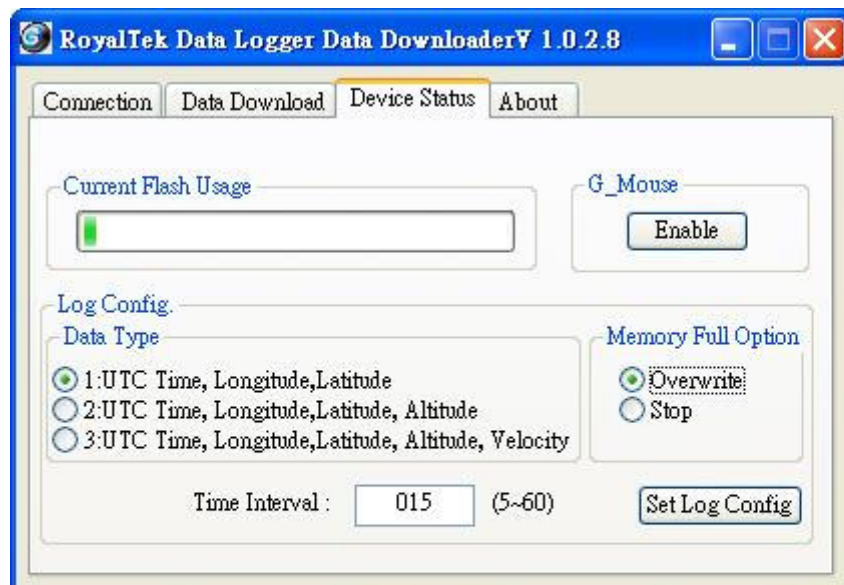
RoyalTek Data Logger Data DownloaderV 1.0.2.8

Connection
Data Download
Device Status
About

Current Flash Usage

G_Mouse
Enable

Log Config.
Data Type
1:UTC Time, Longitude,Latitude
2:UTC Time, Longitude,Latitude, Altitude
3:UTC Time, Longitude,Latitude, Altitude, Velocity

Memory Full Option
Overwrite
Stop

Time Interval : 015 (5~60)
Set Log Config